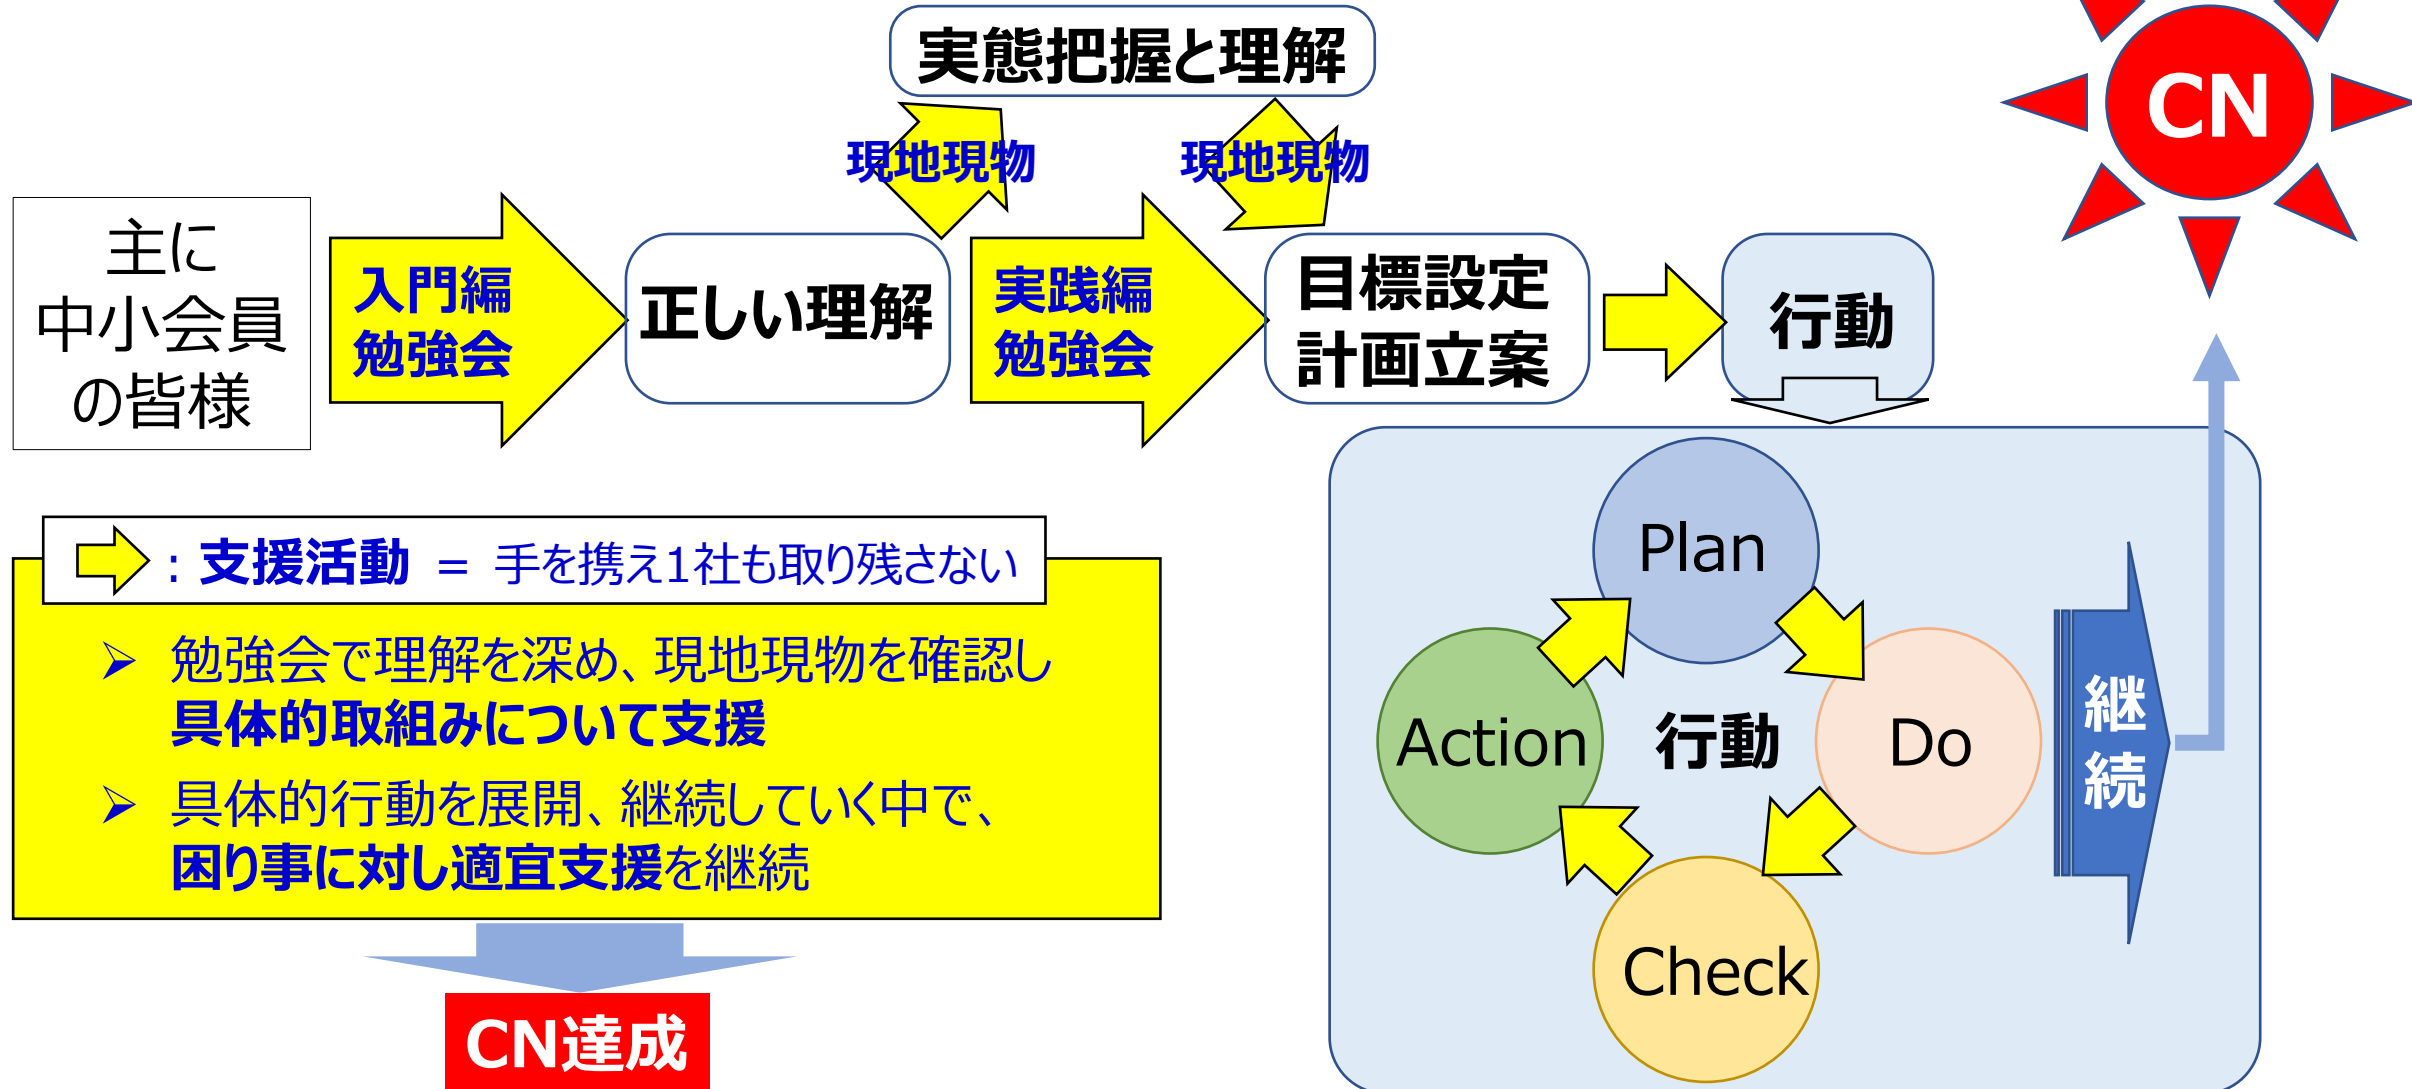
実態把握と理解

CN

現地現物

現地現物

主に
中小会員
の皆様

入門編
勉強会

正しい理解

実践編
勉強会

目標設定
計画立案

行動

：支援活動 ＝ 手を携え1社も取り残さない

➢ 勉強会で理解を深め、現地現物を確認し
具体的取組みについて支援

➢ 具体的行動を展開、継続していく中で、
困り事に対し適宜支援を継続

CN達成

Plan

Action

行動

Do

Check

継続